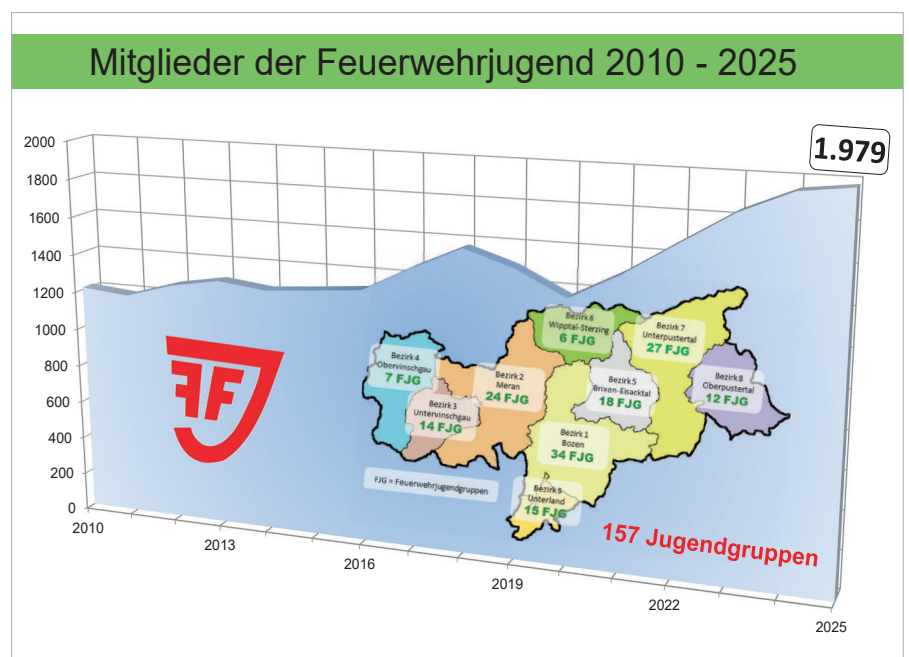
Mitglieder der Feuerwehrjugend 2010 - 2025

1.979

2000
1800
1600
1400
1200
1000
800
600
400
200
0

2010
2013
2016
2019
2022
2025

Bezirk 4
Obervinschgau
7 FJG

Bezirk 3
Untervinschgau
14 FJG

Bezirk 2
Meran
24 FJG

Bezirk 6
Wipptal-Sterzing
6 FJG

Bezirk 7
Unterpustertal
27 FJG

Bezirk 5
Brixen-Eisacktal
18 FJG

Bezirk 8
Oberpustertal
12 FJG

Bezirk 1
Bozen
34 FJG

Bezirk 9
Unterland
15 FJG

FJG = Feuerwehrjugendgruppen

157 Jugendgruppen